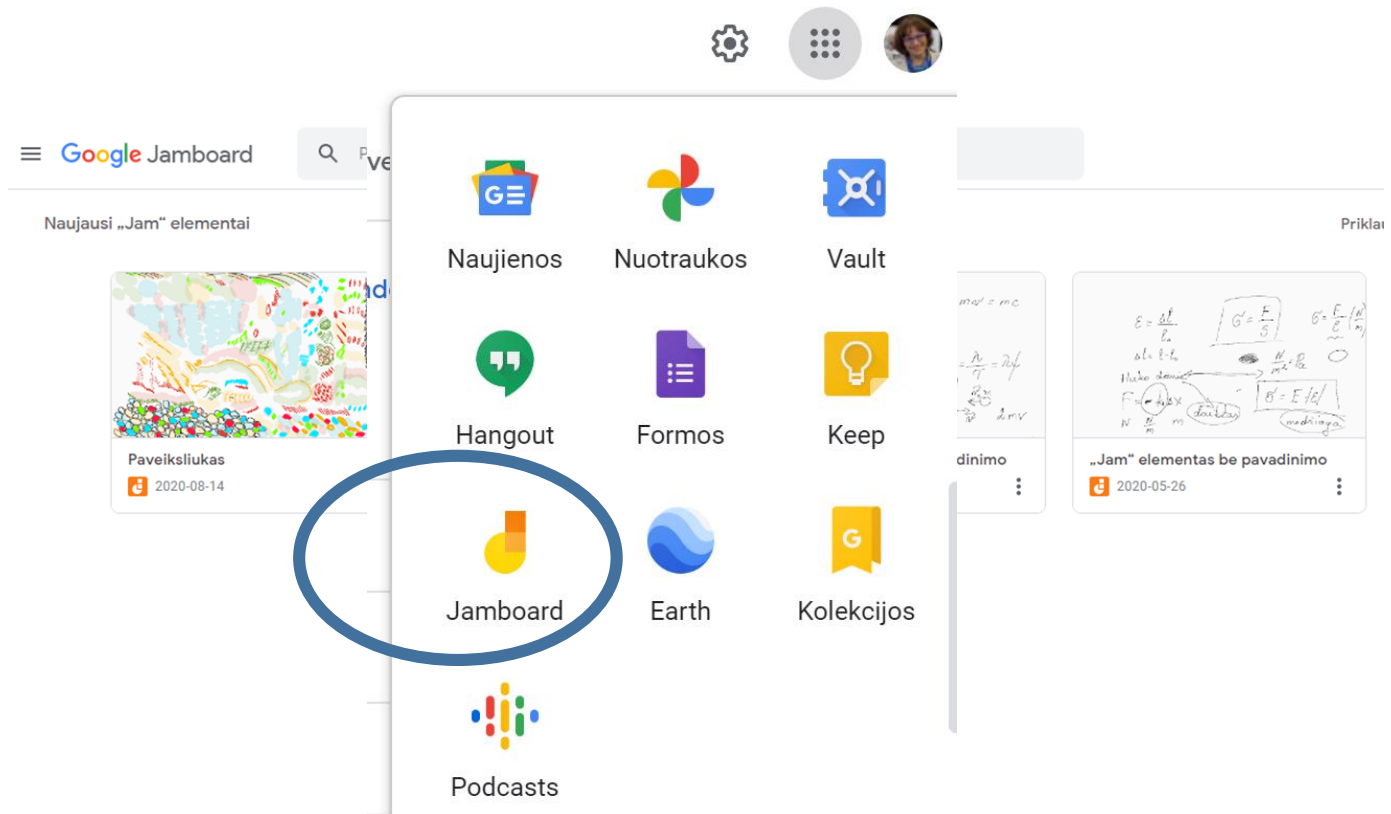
Google Jamboard

Naujausi „Jam“ elementai

Priklau

Naujienos
Nuotraukos
Vault
Hangout
Formos
Keep
Jamboard
Earth
Kolekcijos
Podcasts

Paveiksliukas
2020-08-14

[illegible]dinimo

„Jam“ elementas be pavadinimo
2020-05-26